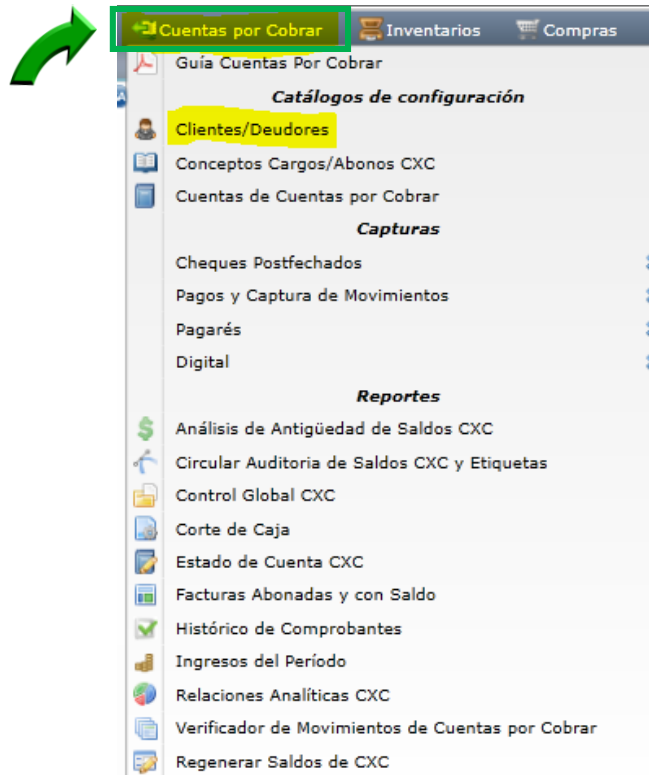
Cuentas por Cobrar
Inventarios
Compras

Guía Cuentas Por Cobrar

Catálogos de configuración

Clientes/Deudores
Conceptos Cargos/Abonos CXC
Cuentas de Cuentas por Cobrar

Capturas

Cheques Postfechados
Pagos y Captura de Movimientos
Pagarés
Digital

Reportes

Análisis de Antigüedad de Saldos CXC
Circular Auditoria de Saldos CXC y Etiquetas
Control Global CXC
Corte de Caja
Estado de Cuenta CXC
Facturas Abonadas y con Saldo
Histórico de Comprobantes
Ingresos del Período
Relaciones Analíticas CXC
Verificador de Movimientos de Cuentas por Cobrar
Regenerar Saldos de CXC